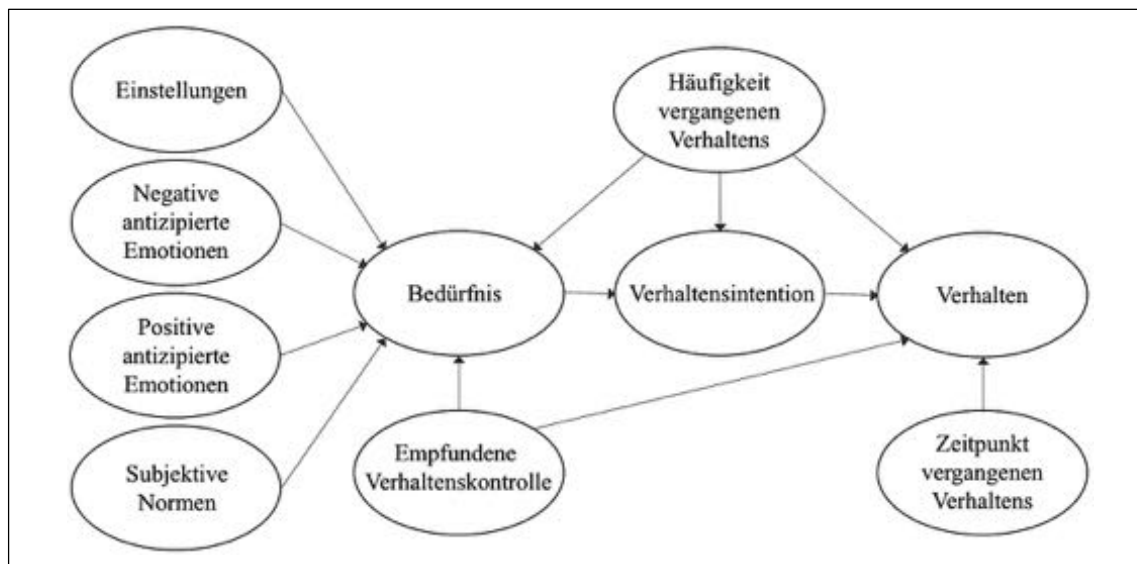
Einstellungen

Negative antizipierte Emotionen

Positive antizipierte Emotionen

Subjektive Normen

Häufigkeit vergangenen Verhaltens

Bedürfnis

Verhaltensintention

Verhalten

Empfundene Verhaltenskontrolle

Zeitpunkt vergangenen Verhaltens